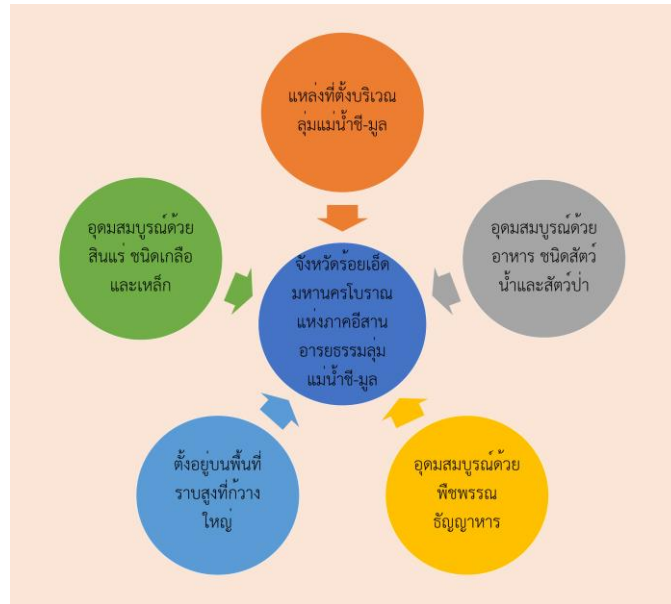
แหล่งที่ตั้งบริเวณ ลุ่มแม่น้ำชี-มูล

อุดมสมบูรณ์ด้วย สินแร่ ชนิดเกลือ และเหล็ก

อุดมสมบูรณ์ด้วย อาหาร ชนิดสัตว์น้ำและสัตว์ป่า

จังหวัดร้อยเอ็ด มหานครโบราณ แห่งภาคอีสาน อารยธรรมลุ่มแม่น้ำชี-มูล

ตั้งอยู่บนพื้นที่ ราบสูงที่กว้างใหญ่

อุดมสมบูรณ์ด้วย พืชพรรณ ธัญญาหาร